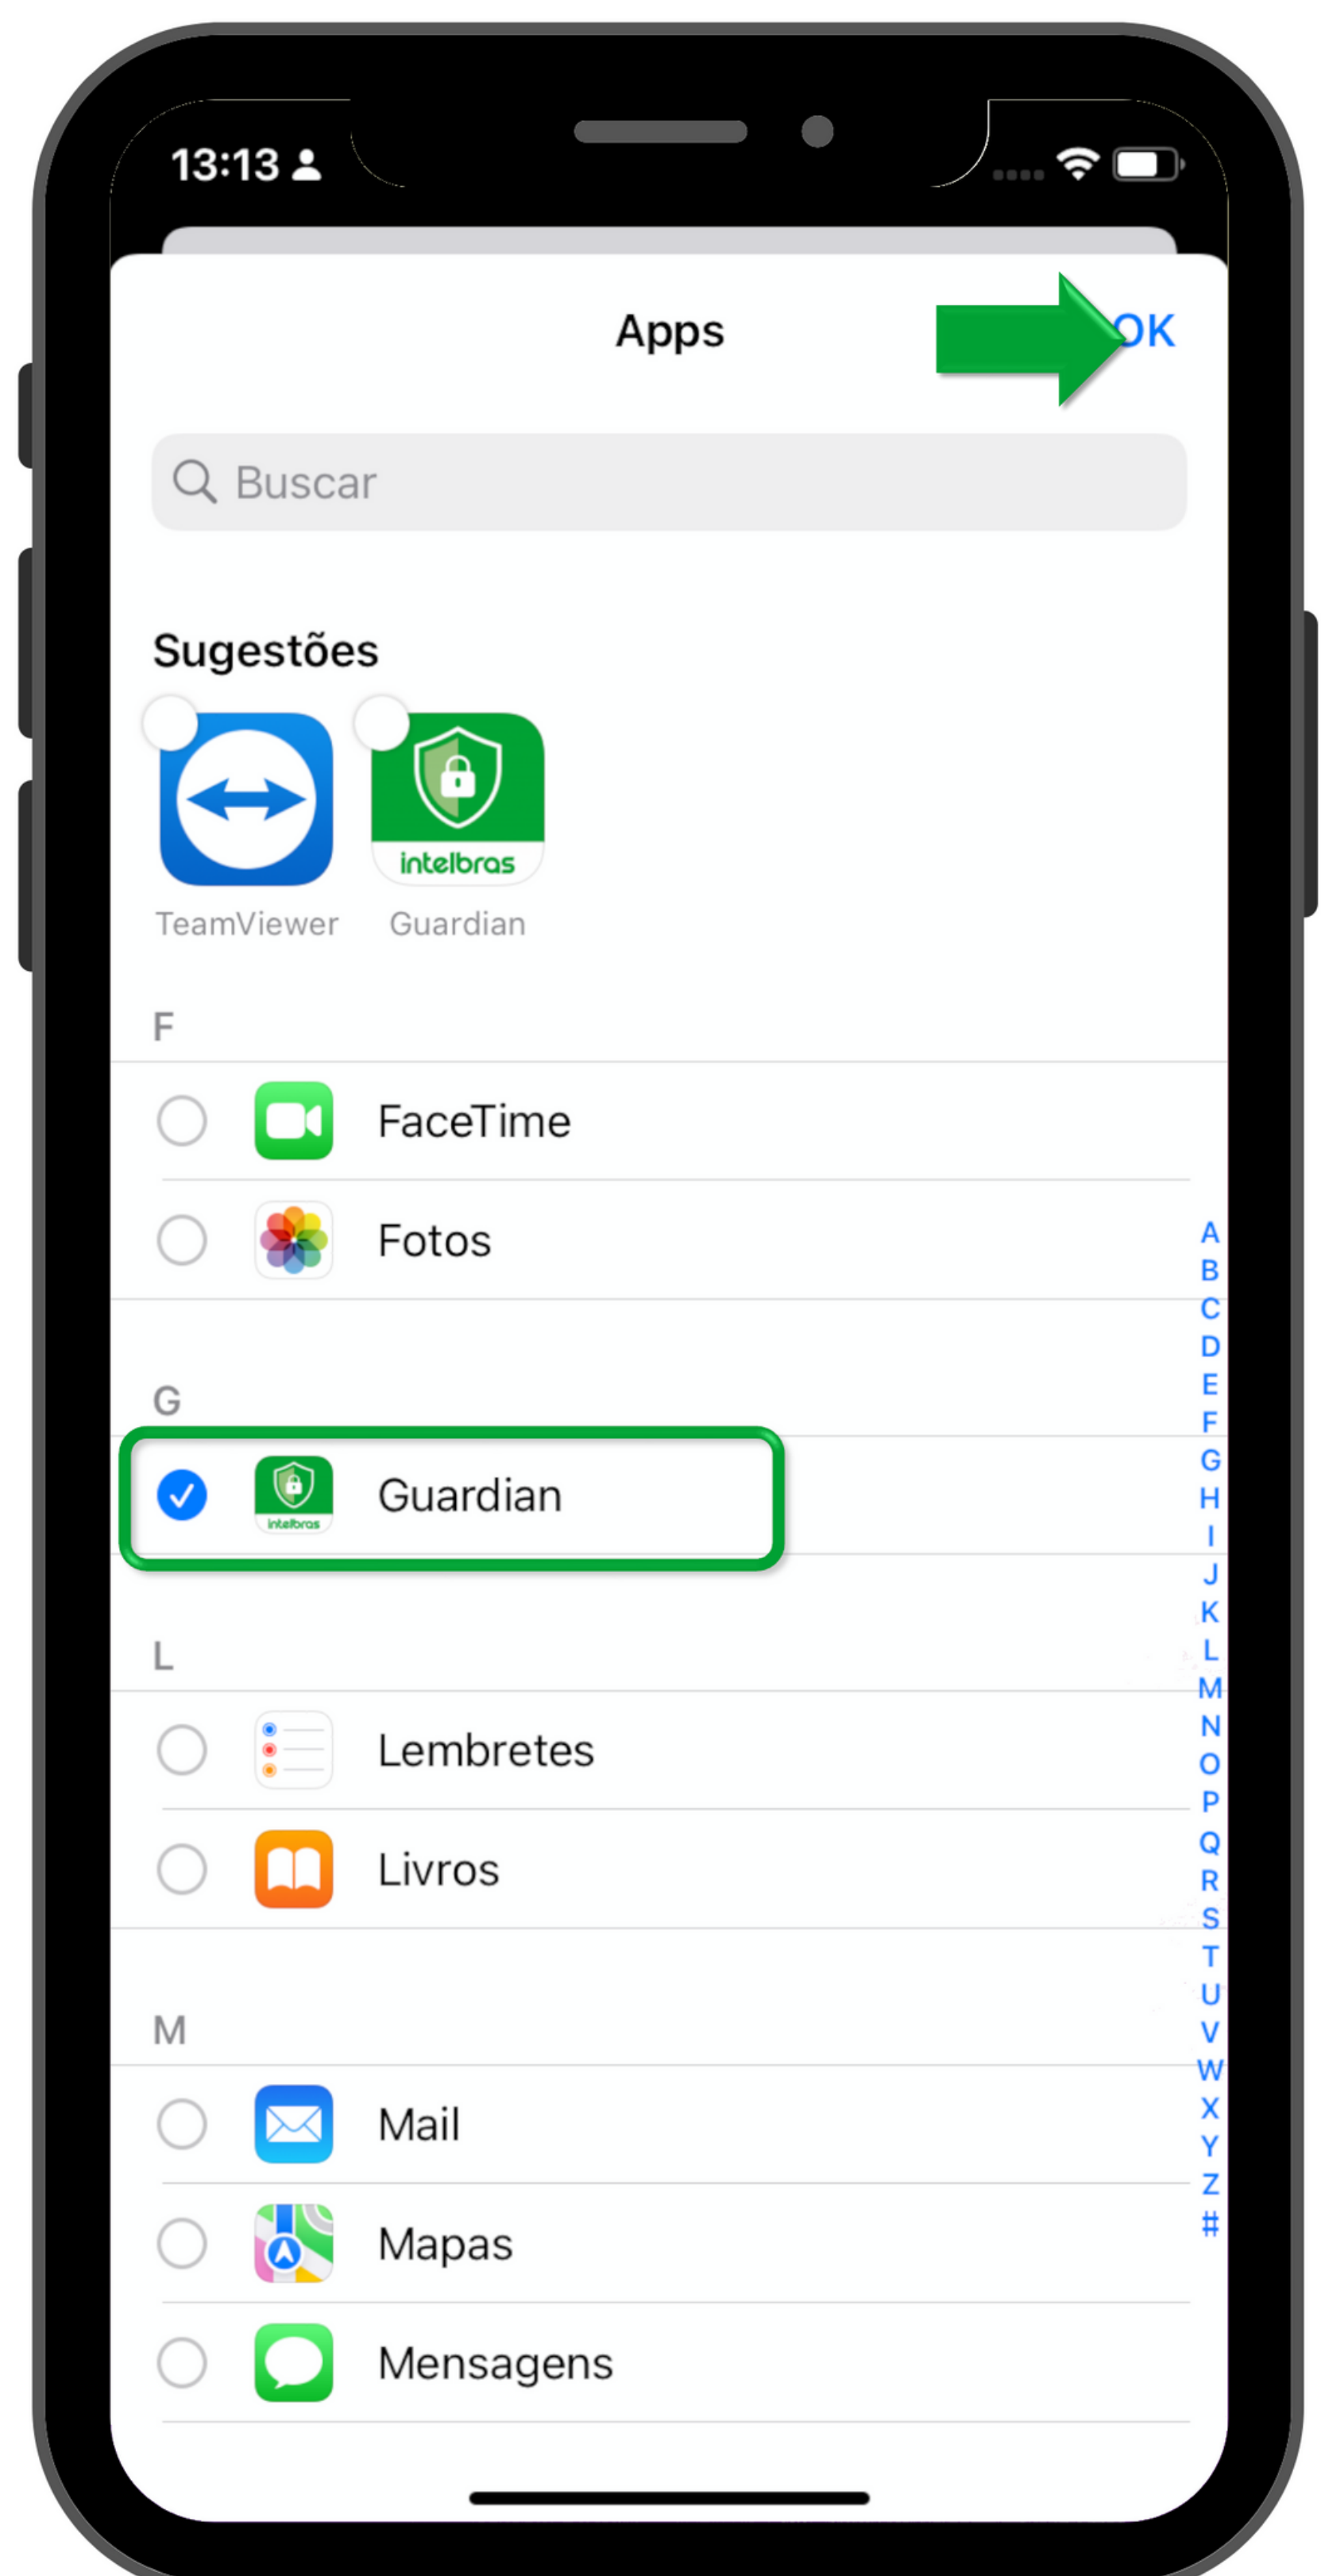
13:13

Apps

OK

Buscar

Sugestões

intelbras

TeamViewer

Guardian

F

FaceTime

Fotos

G

intelbras

Guardian

L

Lembretes

Livros

M

Mail

Mapas

Mensagens

A
B
C
D
E
F
G
H
I
J
K
L
M
N
O
P
Q
R
S
T
U
V
W
X
Y
Z
#